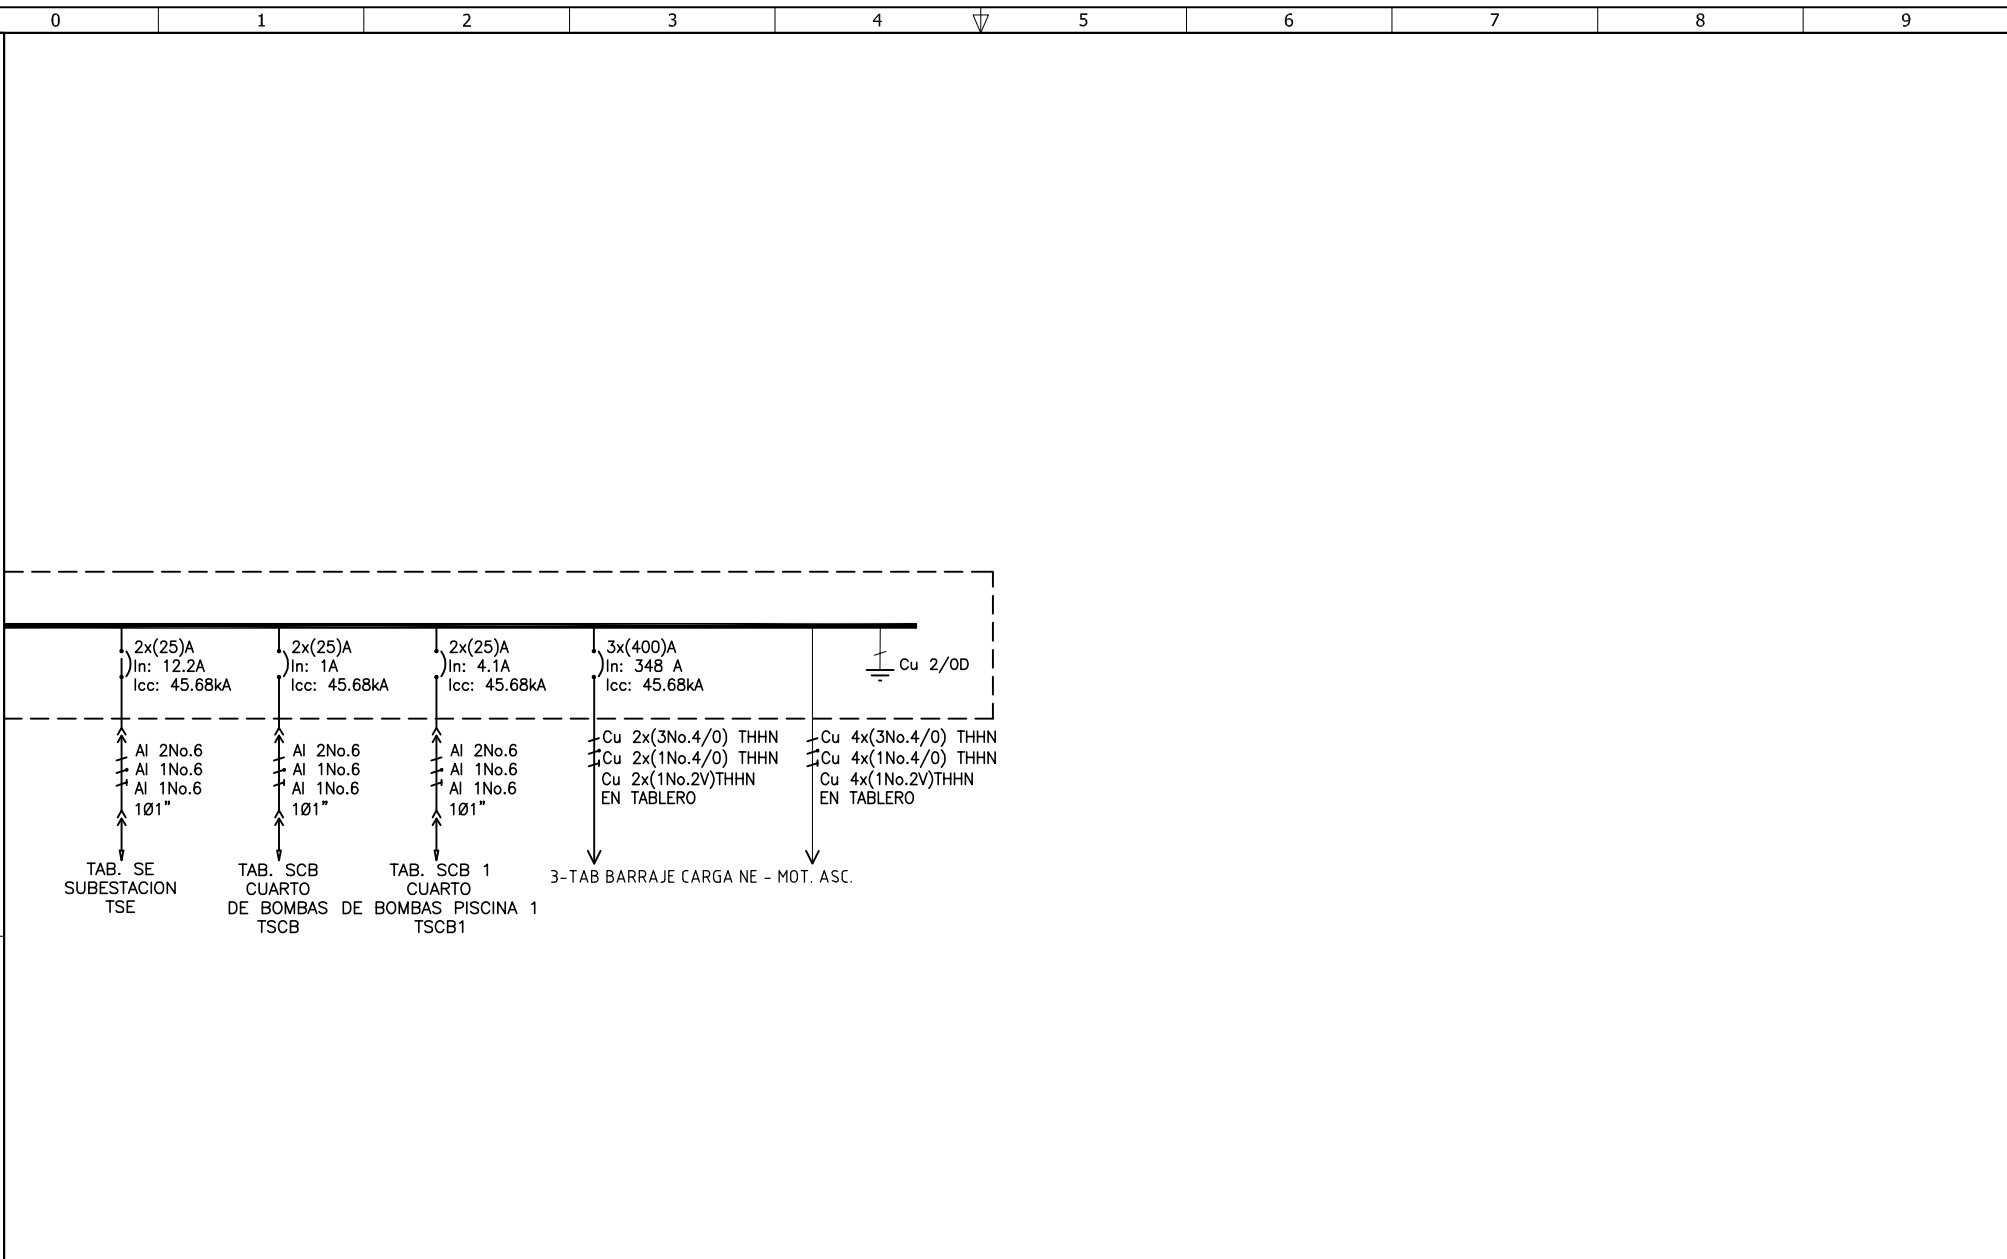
0 1 2 3 4 5 6 7 8 9

2x(25)A
In: 12.2A
Icc: 45.68kA

2x(25)A
In: 1A
Icc: 45.68kA

2x(25)A
In: 4.1A
Icc: 45.68kA

3x(400)A
In: 348 A
Icc: 45.68kA

Cu 2/0D

Al 2No.6
Al 1No.6
Al 1No.6
1Ø1"

Al 2No.6
Al 1No.6
Al 1No.6
1Ø1"

Al 2No.6
Al 1No.6
Al 1No.6
1Ø1"

Cu 2x(3No.4/0) THHN
Cu 2x(1No.4/0) THHN
Cu 2x(1No.2V)THHN
EN TABLERO

Cu 4x(3No.4/0) THHN
Cu 4x(1No.4/0) THHN
Cu 4x(1No.2V)THHN
EN TABLERO

TAB. SE
SUBESTACION
TSE

TAB. SCB
CUARTO
DE BOMBAS
TSCB

TAB. SCB 1
CUARTO
DE BOMBAS PISCINA 1
TSCB1

3-TAB BARRAJE CARGA NE - MOT. ASC.